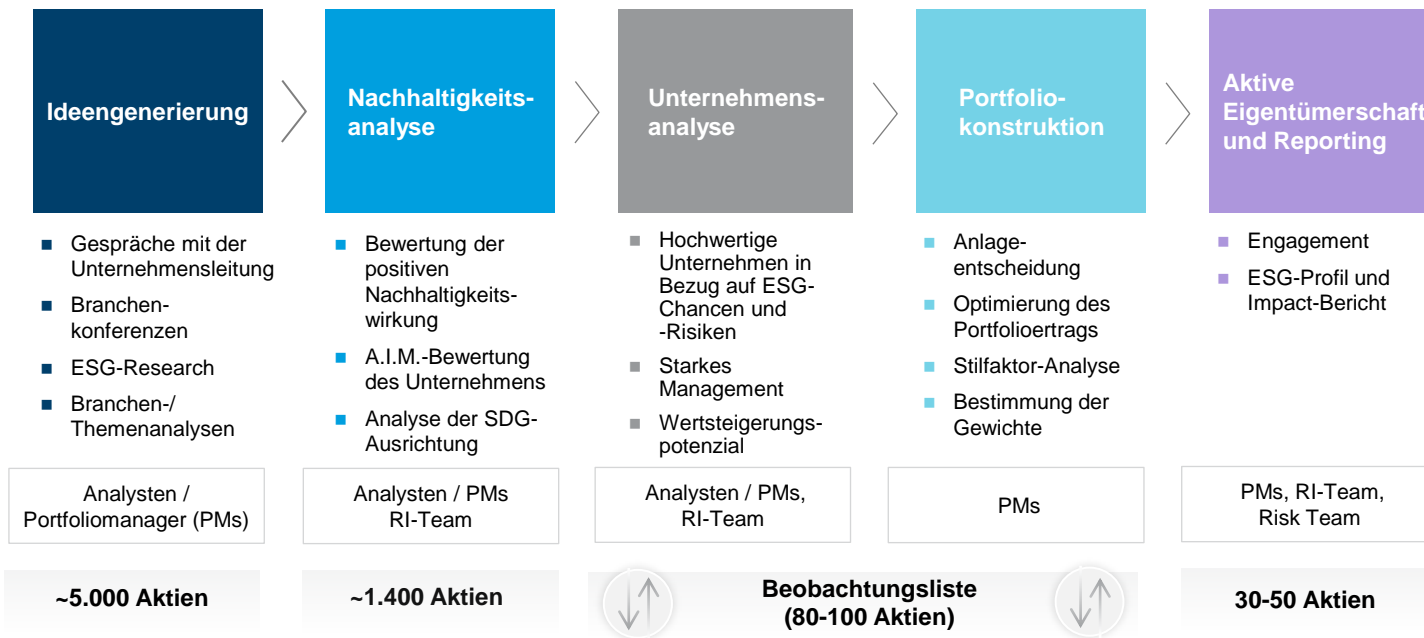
Ideengenerierung

Nachhaltigkeitsanalyse

Unternehmensanalyse

Portfoliokonstruktion

Aktive Eigentümerschaft und Reporting

- Gespräche mit der Unternehmensleitung
- Branchenkonferenzen
- ESG-Research
- Branchen-/ Themenanalysen

- Bewertung der positiven Nachhaltigkeitswirkung
- A.I.M.-Bewertung des Unternehmens
- Analyse der SDG-Ausrichtung

- Hochwertige Unternehmen in Bezug auf ESG-Chancen und -Risiken
- Starkes Management
- Wertsteigerungspotenzial

- Anlageentscheidung
- Optimierung des Portfolioertrags
- Stilfaktor-Analyse
- Bestimmung der Gewichte

- Engagement
- ESG-Profil und Impact-Bericht

Analysten / Portfoliomanager (PMs)

Analysten / PMs RI-Team

Analysten / PMs, RI-Team

PMs

PMs, RI-Team, Risk Team

~5.000 Aktien

~1.400 Aktien

Beobachtungsliste (80-100 Aktien)

30-50 Aktien